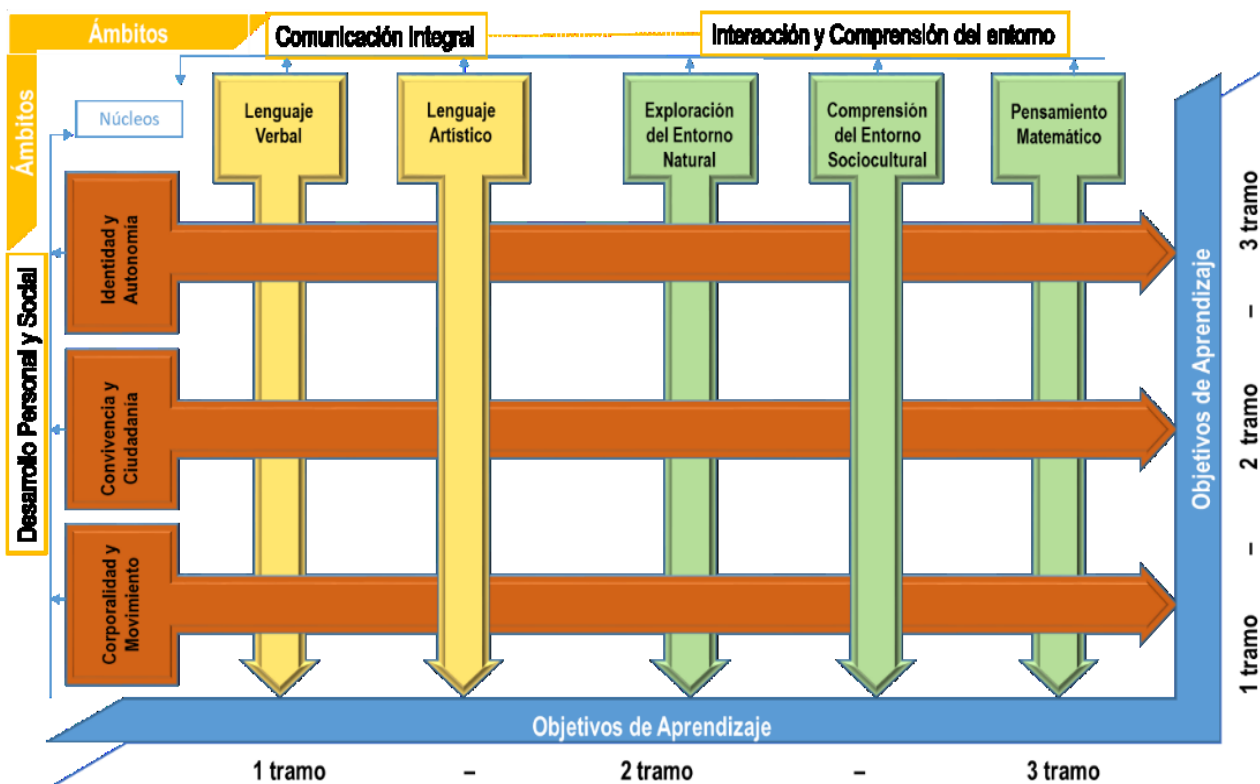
Ámbitos

Comunicación Integral

Interacción y Comprensión del entorno

Ámbitos

Núcleos

Lenguaje Verbal

Lenguaje Artístico

Exploración del Entorno Natural

Comprensión del Entorno Sociocultural

Pensamiento Matemático

Desarrollo Personal y Social

Identidad y Autonomía

Convivencia y Ciudadanía

Corporalidad y Movimiento

Objetivos de Aprendizaje

1 tramo – 2 tramo – 3 tramo

Objetivos de Aprendizaje

1 tramo – 2 tramo – 3 tramo